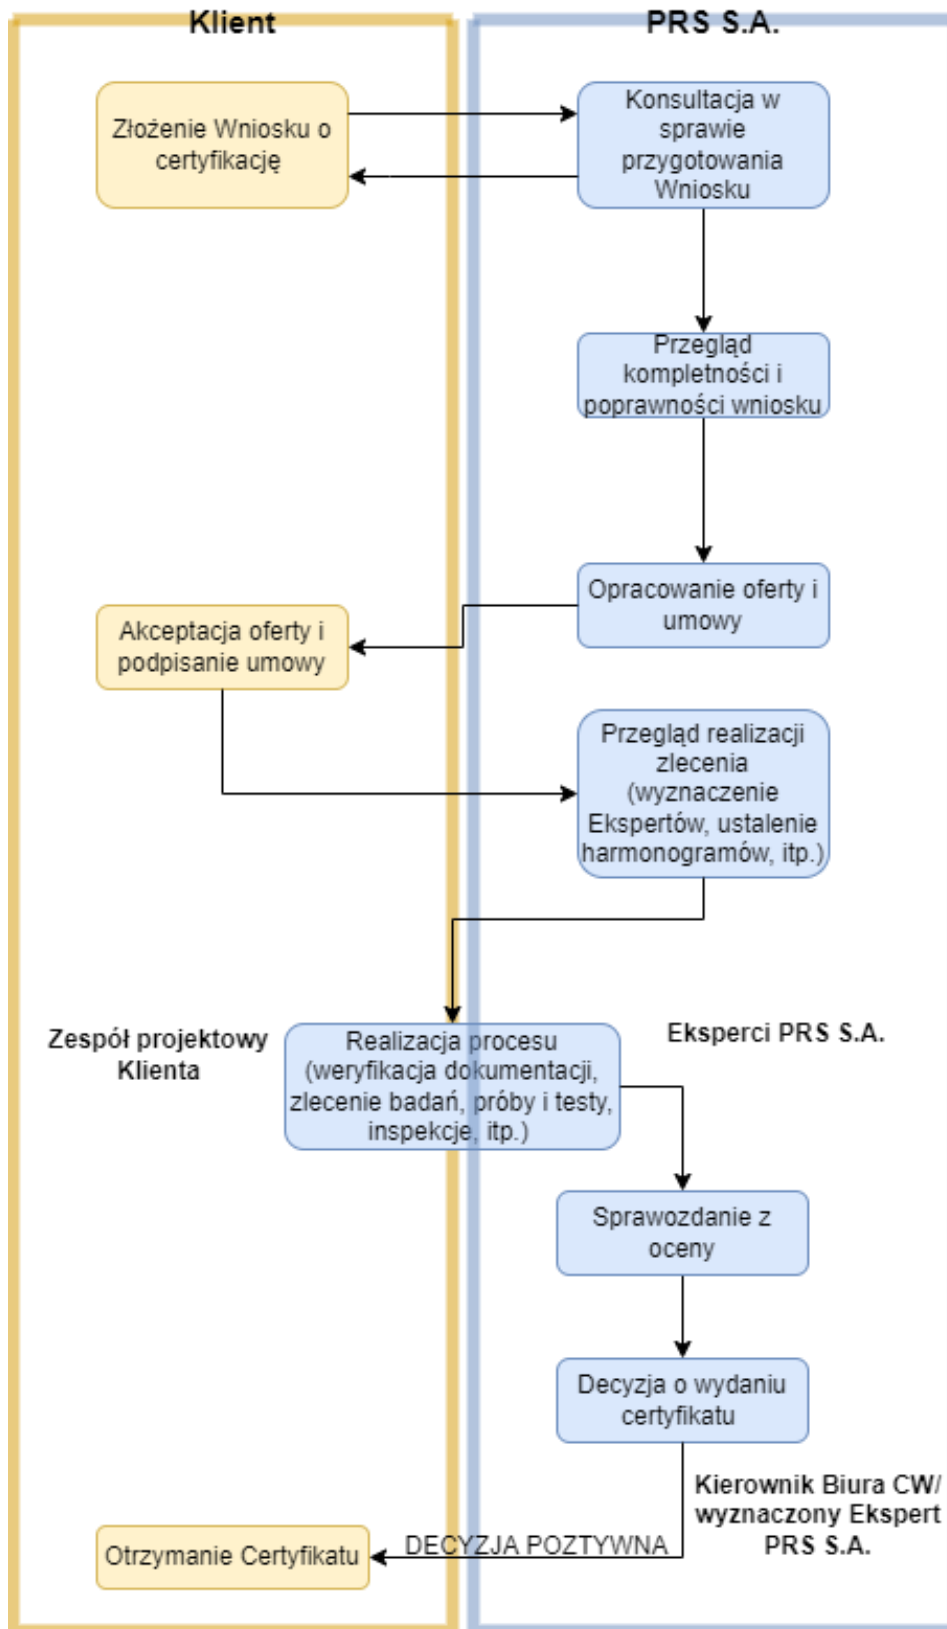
Klient

PRS S.A.

Złożenie Wniosku o certyfikację

Konsultacja w sprawie przygotowania Wniosku

Przegląd kompletności i poprawności wniosku

Opracowanie oferty i umowy

Akceptacja oferty i podpisanie umowy

Przegląd realizacji zlecenia (wyznaczenie Ekspertów, ustalenie harmonogramów, itp.)

Zespół projektowy Klienta

Realizacja procesu (weryfikacja dokumentacji, zlecenie badań, próby i testy, inspekcje, itp.)

Eksperci PRS S.A.

Sprawozdanie z oceny

Decyzja o wydaniu certyfikatu

Kierownik Biura CW/ wyznaczony Ekspert PRS S.A.

Otrzymanie Certyfikatu

DECYZJA POZTYWNA